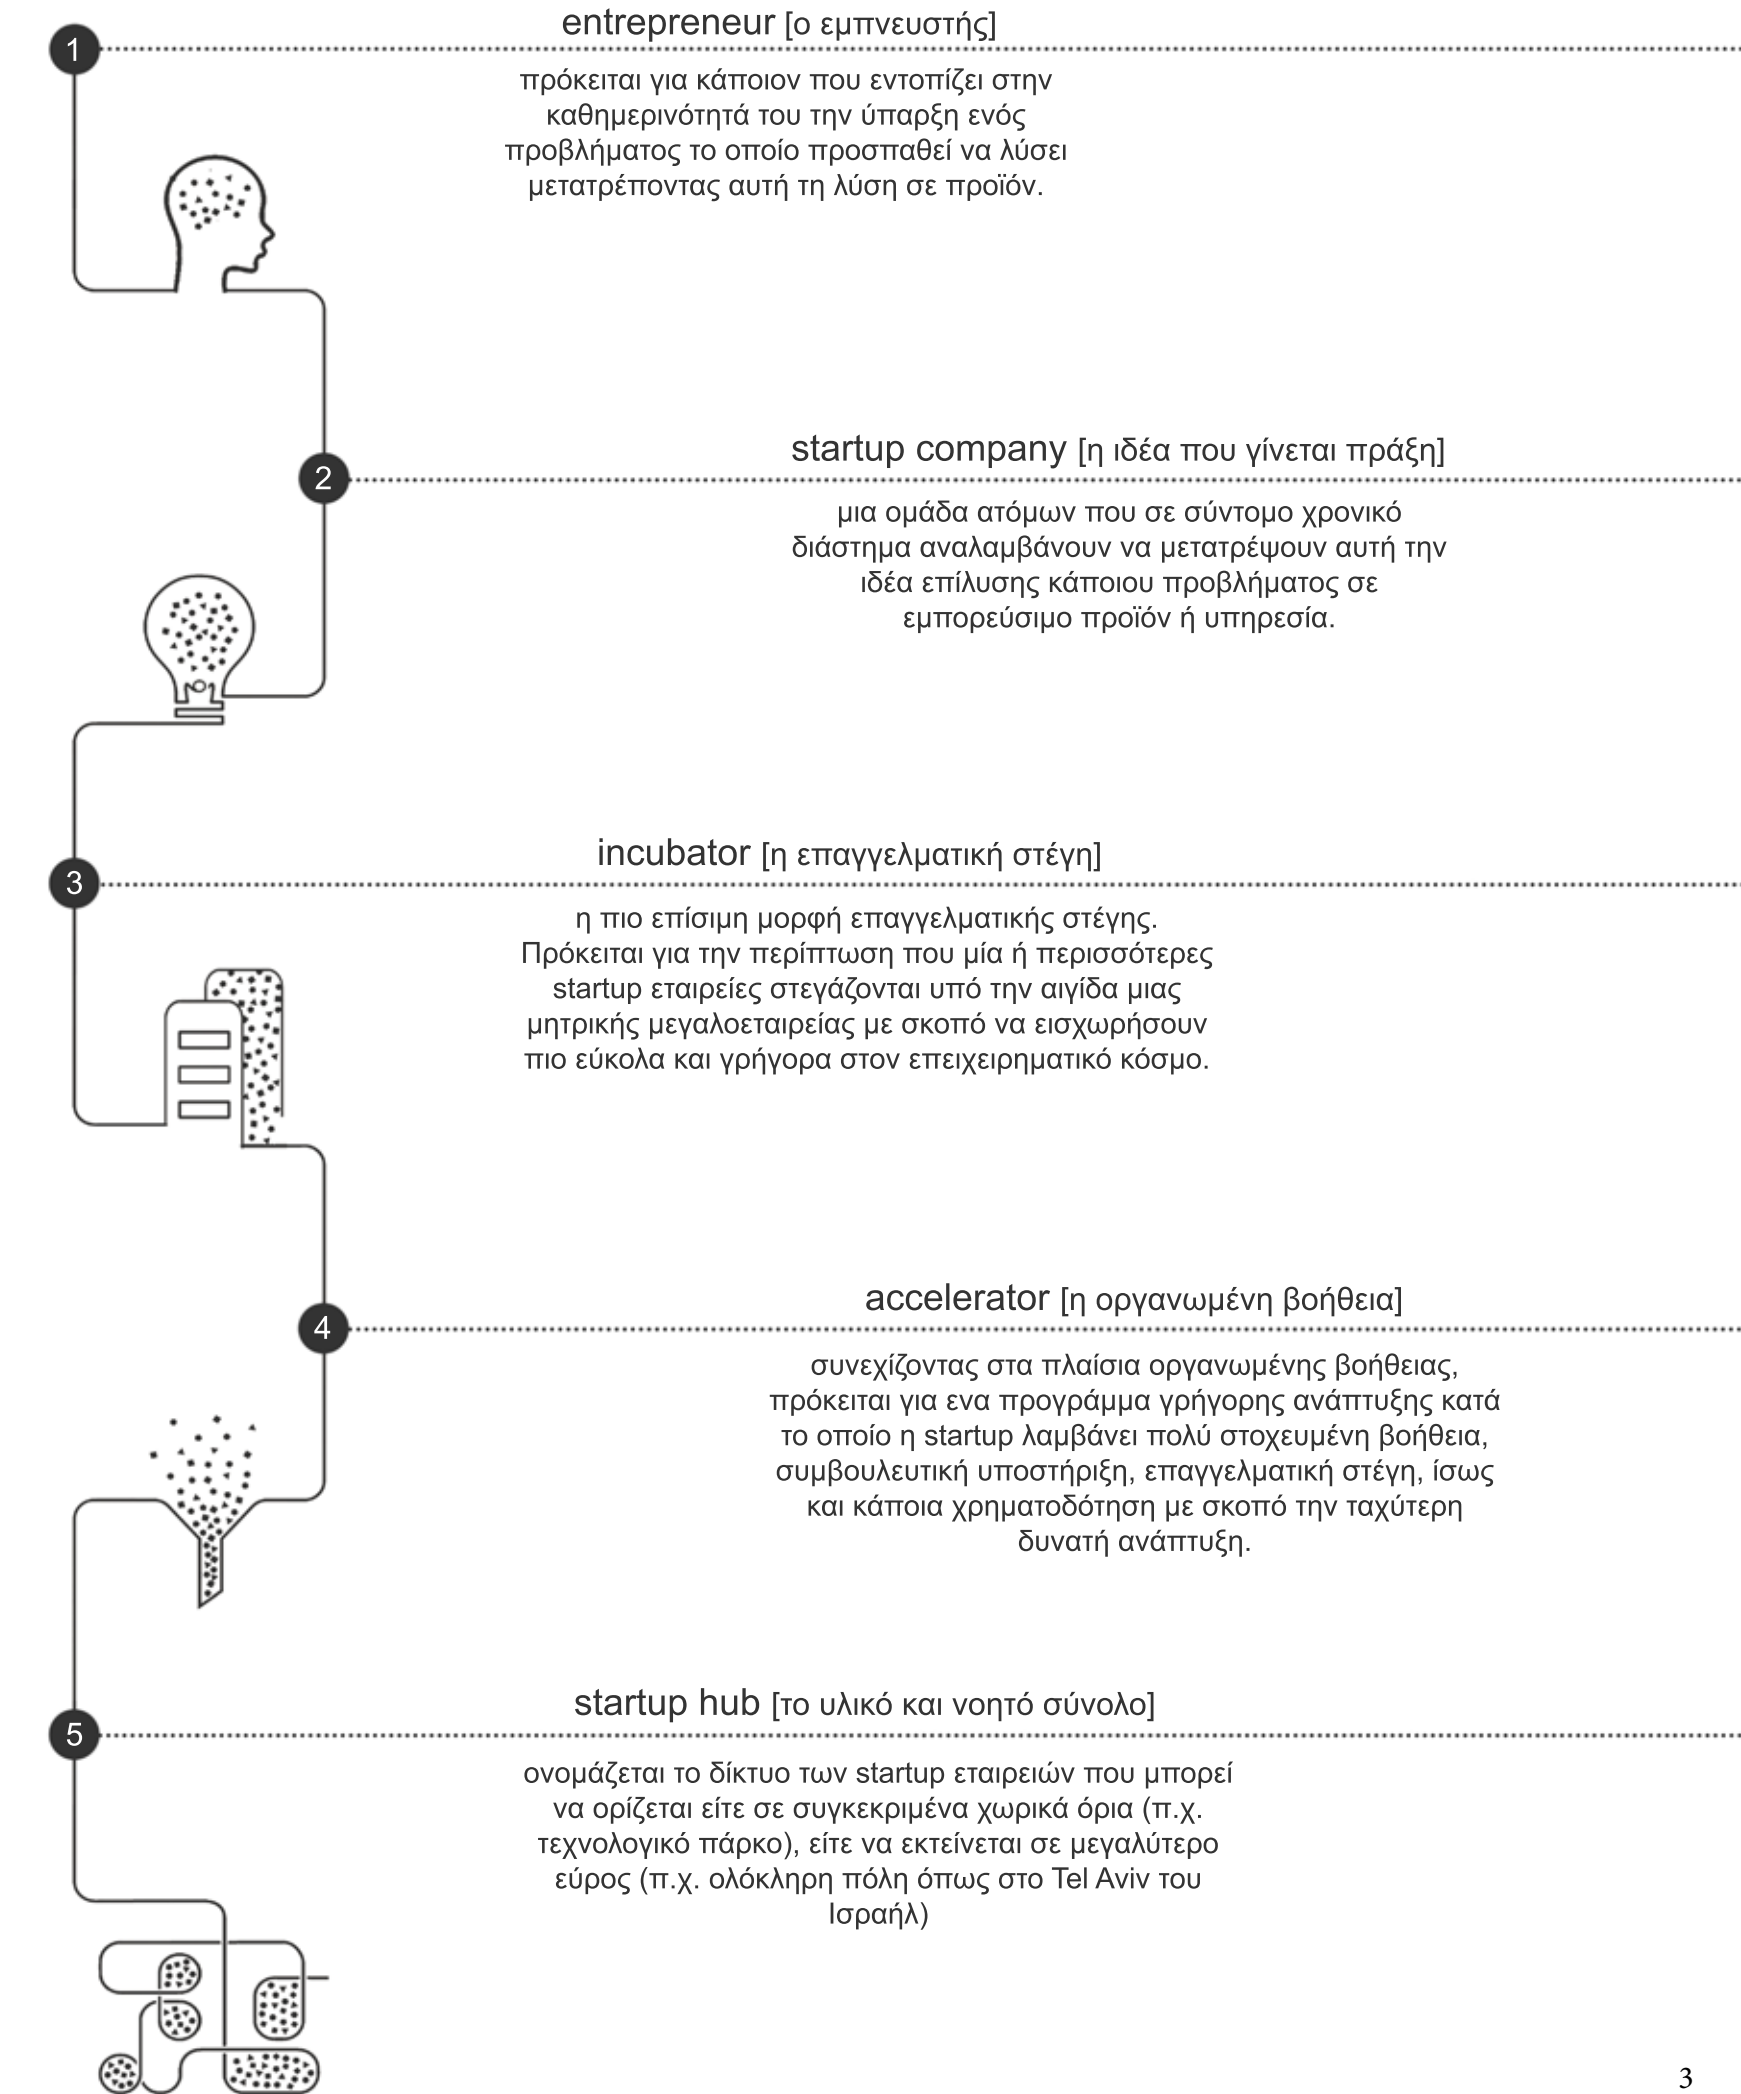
1
entrepreneur [ο εμπνευστής]

πρόκειται για κάποιον που εντοπίζει στην καθημερινότητά του την ύπαρξη ενός προβλήματος το οποίο προσπαθεί να λύσει μετατρέποντας αυτή τη λύση σε προϊόν.

2
startup company [η ιδέα που γίνεται πράξη]

μια ομάδα ατόμων που σε σύντομο χρονικό διάστημα αναλαμβάνουν να μετατρέψουν αυτή την ιδέα επίλυσης κάποιου προβλήματος σε εμπορεύσιμο προϊόν ή υπηρεσία.

3
incubator [η επαγγελματική στέγη]

η πιο επίσιμη μορφή επαγγελματικής στέγης. Πρόκειται για την περίπτωση που μία ή περισσότερες startup εταιρείες στεγάζονται υπό την αιγίδα μιας μητρικής μεγαλοεταιρείας με σκοπό να εισχωρήσουν πιο εύκολα και γρήγορα στον επειχειρηματικό κόσμο.

4
accelerator [η οργανωμένη βοήθεια]

συνεχίζοντας στα πλαίσια οργανωμένης βοήθειας, πρόκειται για ενα προγράμμα γρήγορης ανάπτυξης κατά το οποίο η startup λαμβάνει πολύ στοχευμένη βοήθεια, συμβουλευτική υποστήριξη, επαγγελματική στέγη, ίσως και κάποια χρηματοδότηση με σκοπό την ταχύτερη δυνατή ανάπτυξη.

5
startup hub [το υλικό και νοητό σύνολο]

ονομάζεται το δίκτυο των startup εταιρειών που μπορεί να ορίζεται είτε σε συγκεκριμένα χωρικά όρια (π.χ. τεχνολογικό πάρκο), είτε να εκτείνεται σε μεγαλύτερο εύρος (π.χ. ολόκληρη πόλη όπως στο Tel Aviv του Ισραήλ)

3